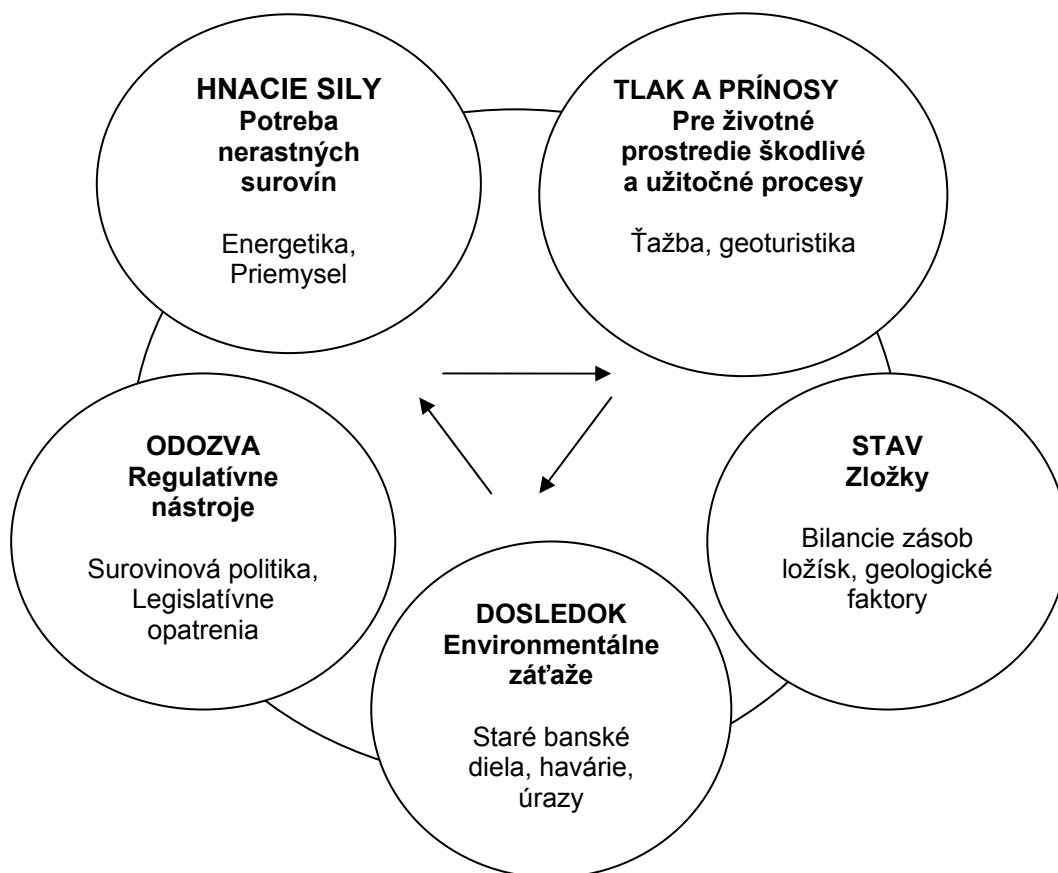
HNACIE SILY
Potreba nerastných surovín

Energetika, Priemysel

TLAK A PRÍNOSY
Pre životné prostredie škodlivé a užitočné procesy

Ťažba, geoturistika

STAV
Zložky

Bilancie zásob ložísk, geologické faktory

DOSLEDOK
Environmentálne záťaže

Staré banské diela, havárie, úrazy

ODOZVA
Regulatívne nástroje

Surovinová politika, Legislatívne opatrenia